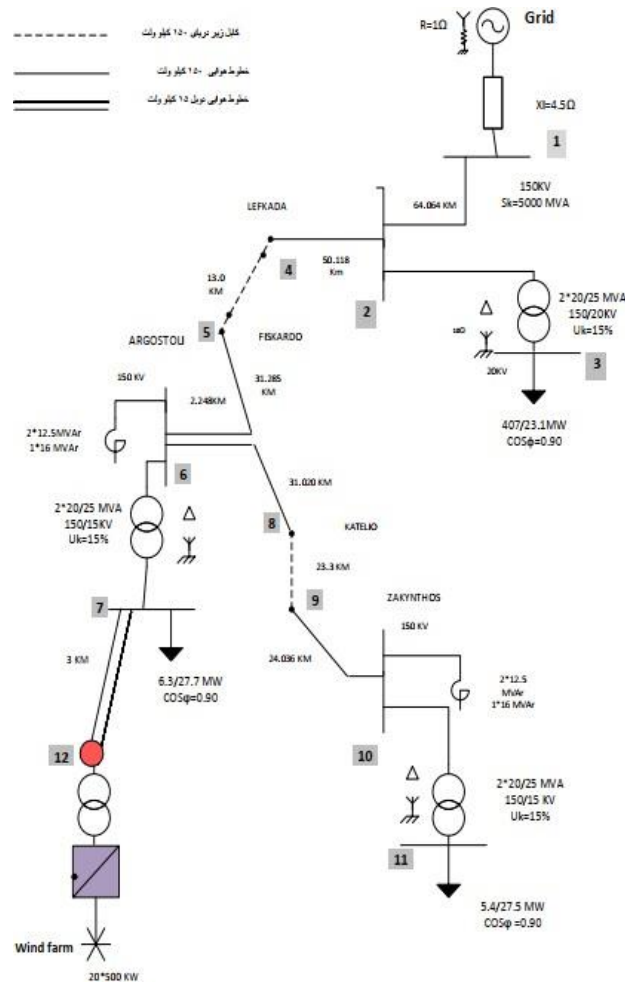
کابل زیر دریایی ۱۵۰ کیلو ولت
خطوط هوایی ۱۵۰ کیلو ولت
خطوط هوایی دوبل ۱۵ کیلو ولت

R=1Ω
Grid
Xl=4.5Ω
1
150KV
Sk=5000 MVA
LEFKADA
64.064 KM
50.118 Km
4
13.0 KM
2
2*20/25 MVA
150/20KV
Uk=15%
Δ
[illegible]
20KV
3
5
ARGOSTOLI
FISKARDO
150 KV
31.285 KM
2.248KM
2*12.5MVAr
1*16 MVAr
407/23.1MW
COSφ=0.90
6
31.020 KM
2*20/25 MVA
150/15KV
Uk=15%
Δ
8
KATELIO
23.3 KM
7
9
ZAKYNTHOS
150 KV
3 KM
24.036 KM
6.3/27.7 MW
COSφ=0.90
2*12.5 MVAr
1*16 MVAr
12
10
Δ
2*20/25 MVA
150/15 KV
Uk=15%
11
5.4/27.5 MW
COSφ =0.90
Wind farm
20*500 KW